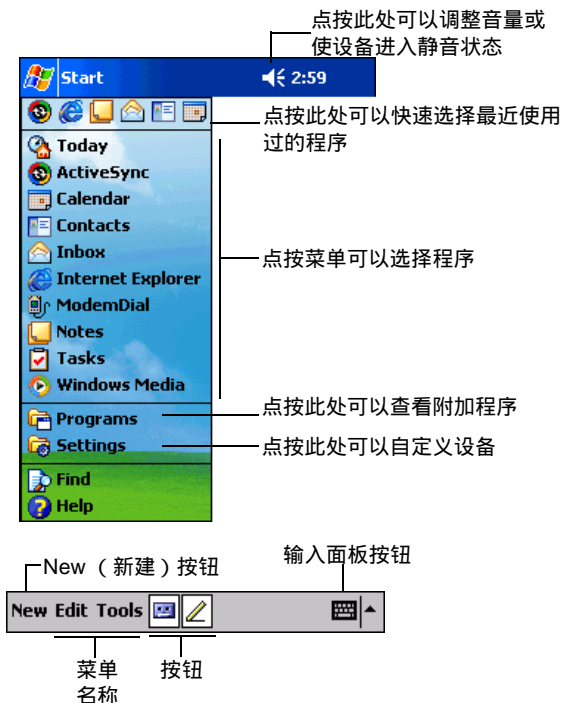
点按此处可以调整音量或使设备进入静音状态

Start

2:59

点按此处可以快速选择最近使用过的程序

Today
ActiveSync
Calendar
Contacts
Inbox
Internet Explorer
ModemDial
Notes
Tasks
Windows Media

点按菜单可以选择程序

Programs
Settings

点按此处可以查看附加程序

点按此处可以自定义设备

Find
Help

New（新建）按钮

输入面板按钮

New Edit Tools

菜单名称

按钮